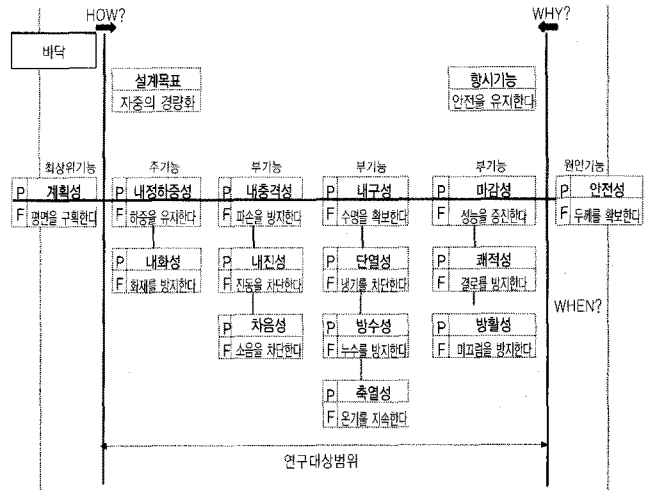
HOW?

WHY?

바닥

설계목표
자중의 경량화

항시기능
안전을 유지한다

최상위기능
P 계획성
F 평면을 구획한다

주기능
P 내정하중성
F 하중을 유지한다

부기능
P 내충격성
F 파손을 방지한다

부기능
P 내구성
F 수명을 확보한다

부기능
P 마감성
F 성능을 증진한다

원인기능
P 안전성
F 두께를 확보한다

P 내화성
F 화재를 방지한다

P 내진성
F 진동을 차단한다

P 단열성
F 냉기를 차단한다

P 쾌적성
F 결로를 방지한다

WHEN?

P 차음성
F 소음을 차단한다

P 방수성
F 누수를 방지한다

P 방활성
F 미끄럼을 방지한다

P 축열성
F 온기를 지속한다

연구대상범위